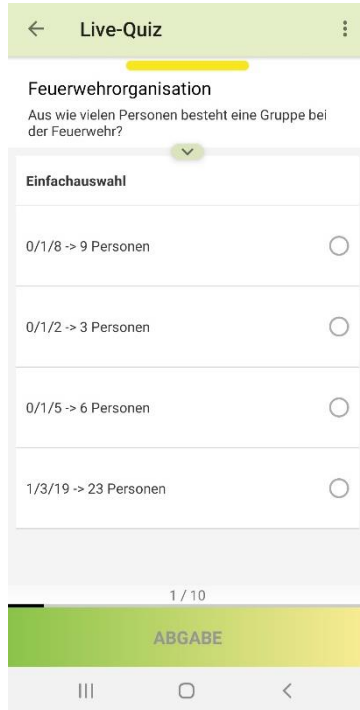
Live-Quiz

Feuerwehrorganisation

Aus wie vielen Personen besteht eine Gruppe bei der Feuerwehr?

Einfachauswahl

0/1/8 -> 9 Personen

0/1/2 -> 3 Personen

0/1/5 -> 6 Personen

1/3/19 -> 23 Personen

1 / 10

ABGABE